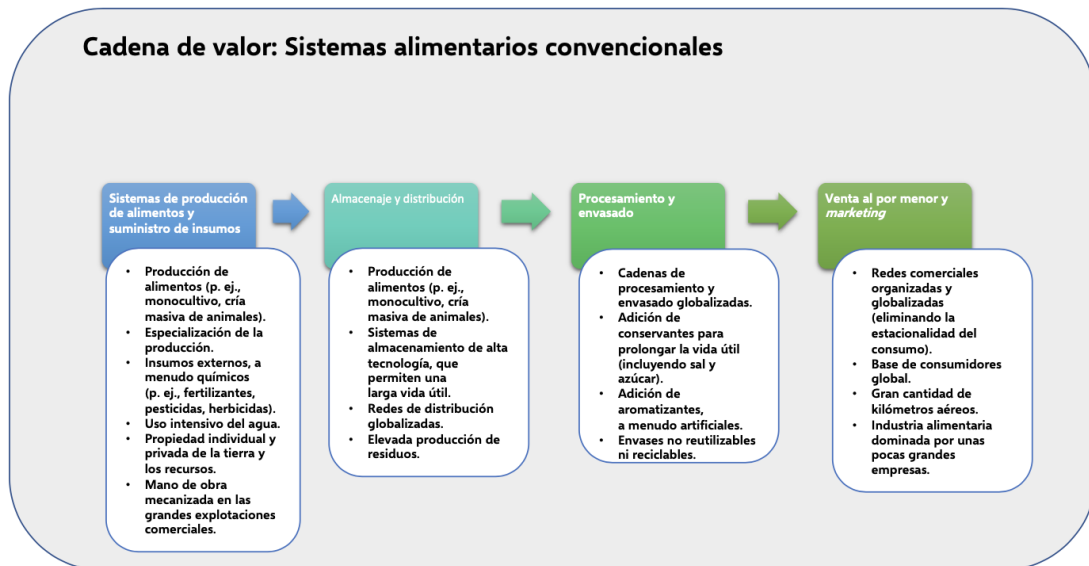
Cadena de valor: Sistemas alimentarios convencionales

Sistemas de producción de alimentos y suministro de insumos

- Producción de alimentos (p. ej., monocultivo, cría masiva de animales).
- Especialización de la producción.
- Insumos externos, a menudo químicos (p. ej., fertilizantes, pesticidas, herbicidas).
- Uso intensivo del agua.
- Propiedad individual y privada de la tierra y los recursos.
- Mano de obra mecanizada en las grandes explotaciones comerciales.

Almacenaje y distribución

- Producción de alimentos (p. ej., monocultivo, cría masiva de animales).
- Sistemas de almacenamiento de alta tecnología, que permiten una larga vida útil.
- Redes de distribución globalizadas.
- Elevada producción de residuos.

Procesamiento y envasado

- Cadenas de procesamiento y envasado globalizadas.
- Adición de conservantes para prolongar la vida útil (incluyendo sal y azúcar).
- Adición de aromatizantes, a menudo artificiales.
- Envases no reutilizables ni reciclables.

Venta al por menor y marketing

- Redes comerciales organizadas y globalizadas (eliminando la estacionalidad del consumo).
- Base de consumidores global.
- Gran cantidad de kilómetros aéreos.
- Industria alimentaria dominada por unas pocas grandes empresas.